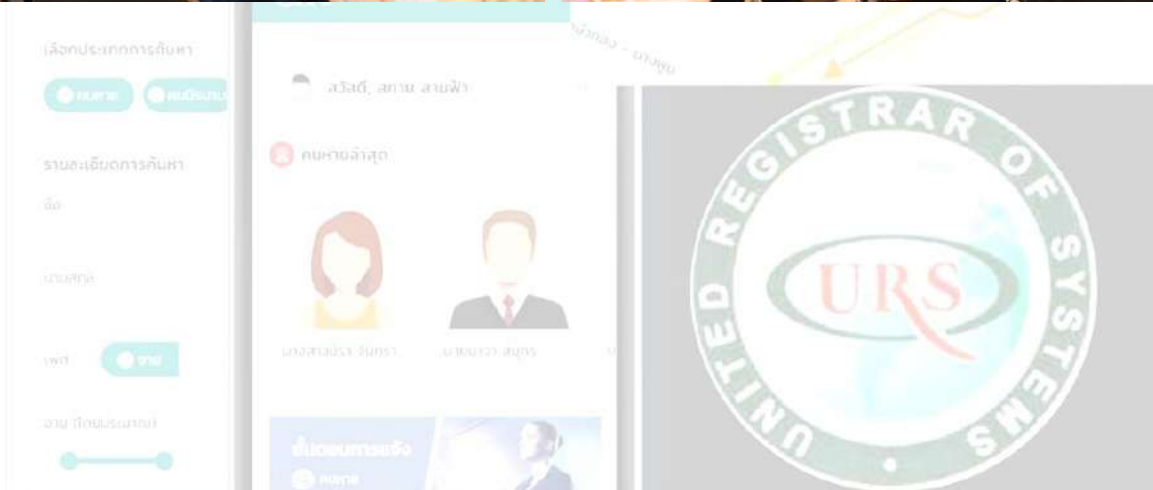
เลือกประเภทการค้นหา

คนหาย

คนนิรนาม

รายละเอียดการค้นหา

ชื่อ

นามสกุล

เพศ

ชาย

อายุ (โดยประมาณ)

สวัสดี, สถาน สายฟ้า

คนหายล่าสุด

นางสาวนิรา จันทรา...

นายนาวา สมุทร

ขั้นตอนการแจ้ง

คนหาย

หัวกลอง - บางขุน

UNITED REGISTRAR OF SYSTEMS

URS